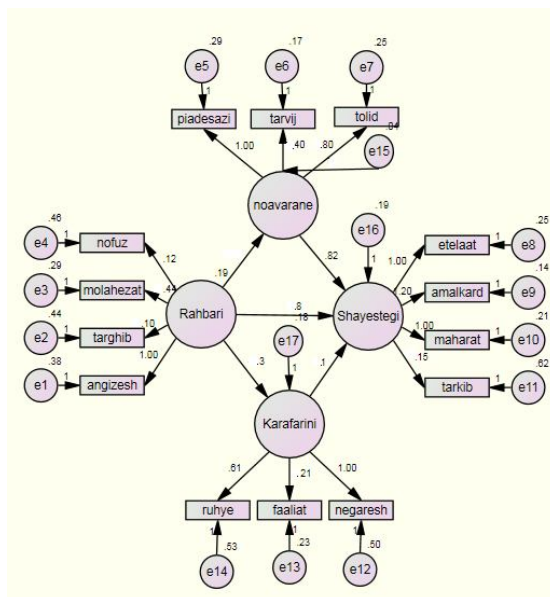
,29
e5
1
piadesazi

,17
e6
1
tarvij

,25
e7
1
tolid

,04
e15

1.00
,40
,80

noavarane

,19
e16
1

,46
e4
1
nofuz

,29
e3
1
molahezat

,44
e2
1
targhib

,38
e1
1
angizesh

,12
,44
,10
1.00

,19

Rahbari

,8
,18

,82

Shayestegi

,25
etelaat
1
e8

,14
amalkard
1
e9

,21
maharat
1
e10

,62
tarkib
1
e11

1.00
,20
1.00
,15

,3
e17
1
,1

Karafarini

,61
,21
1.00

ruhye
faaliat
negaresh

1
1
1

,53
e14

,23
e13

,50
e12